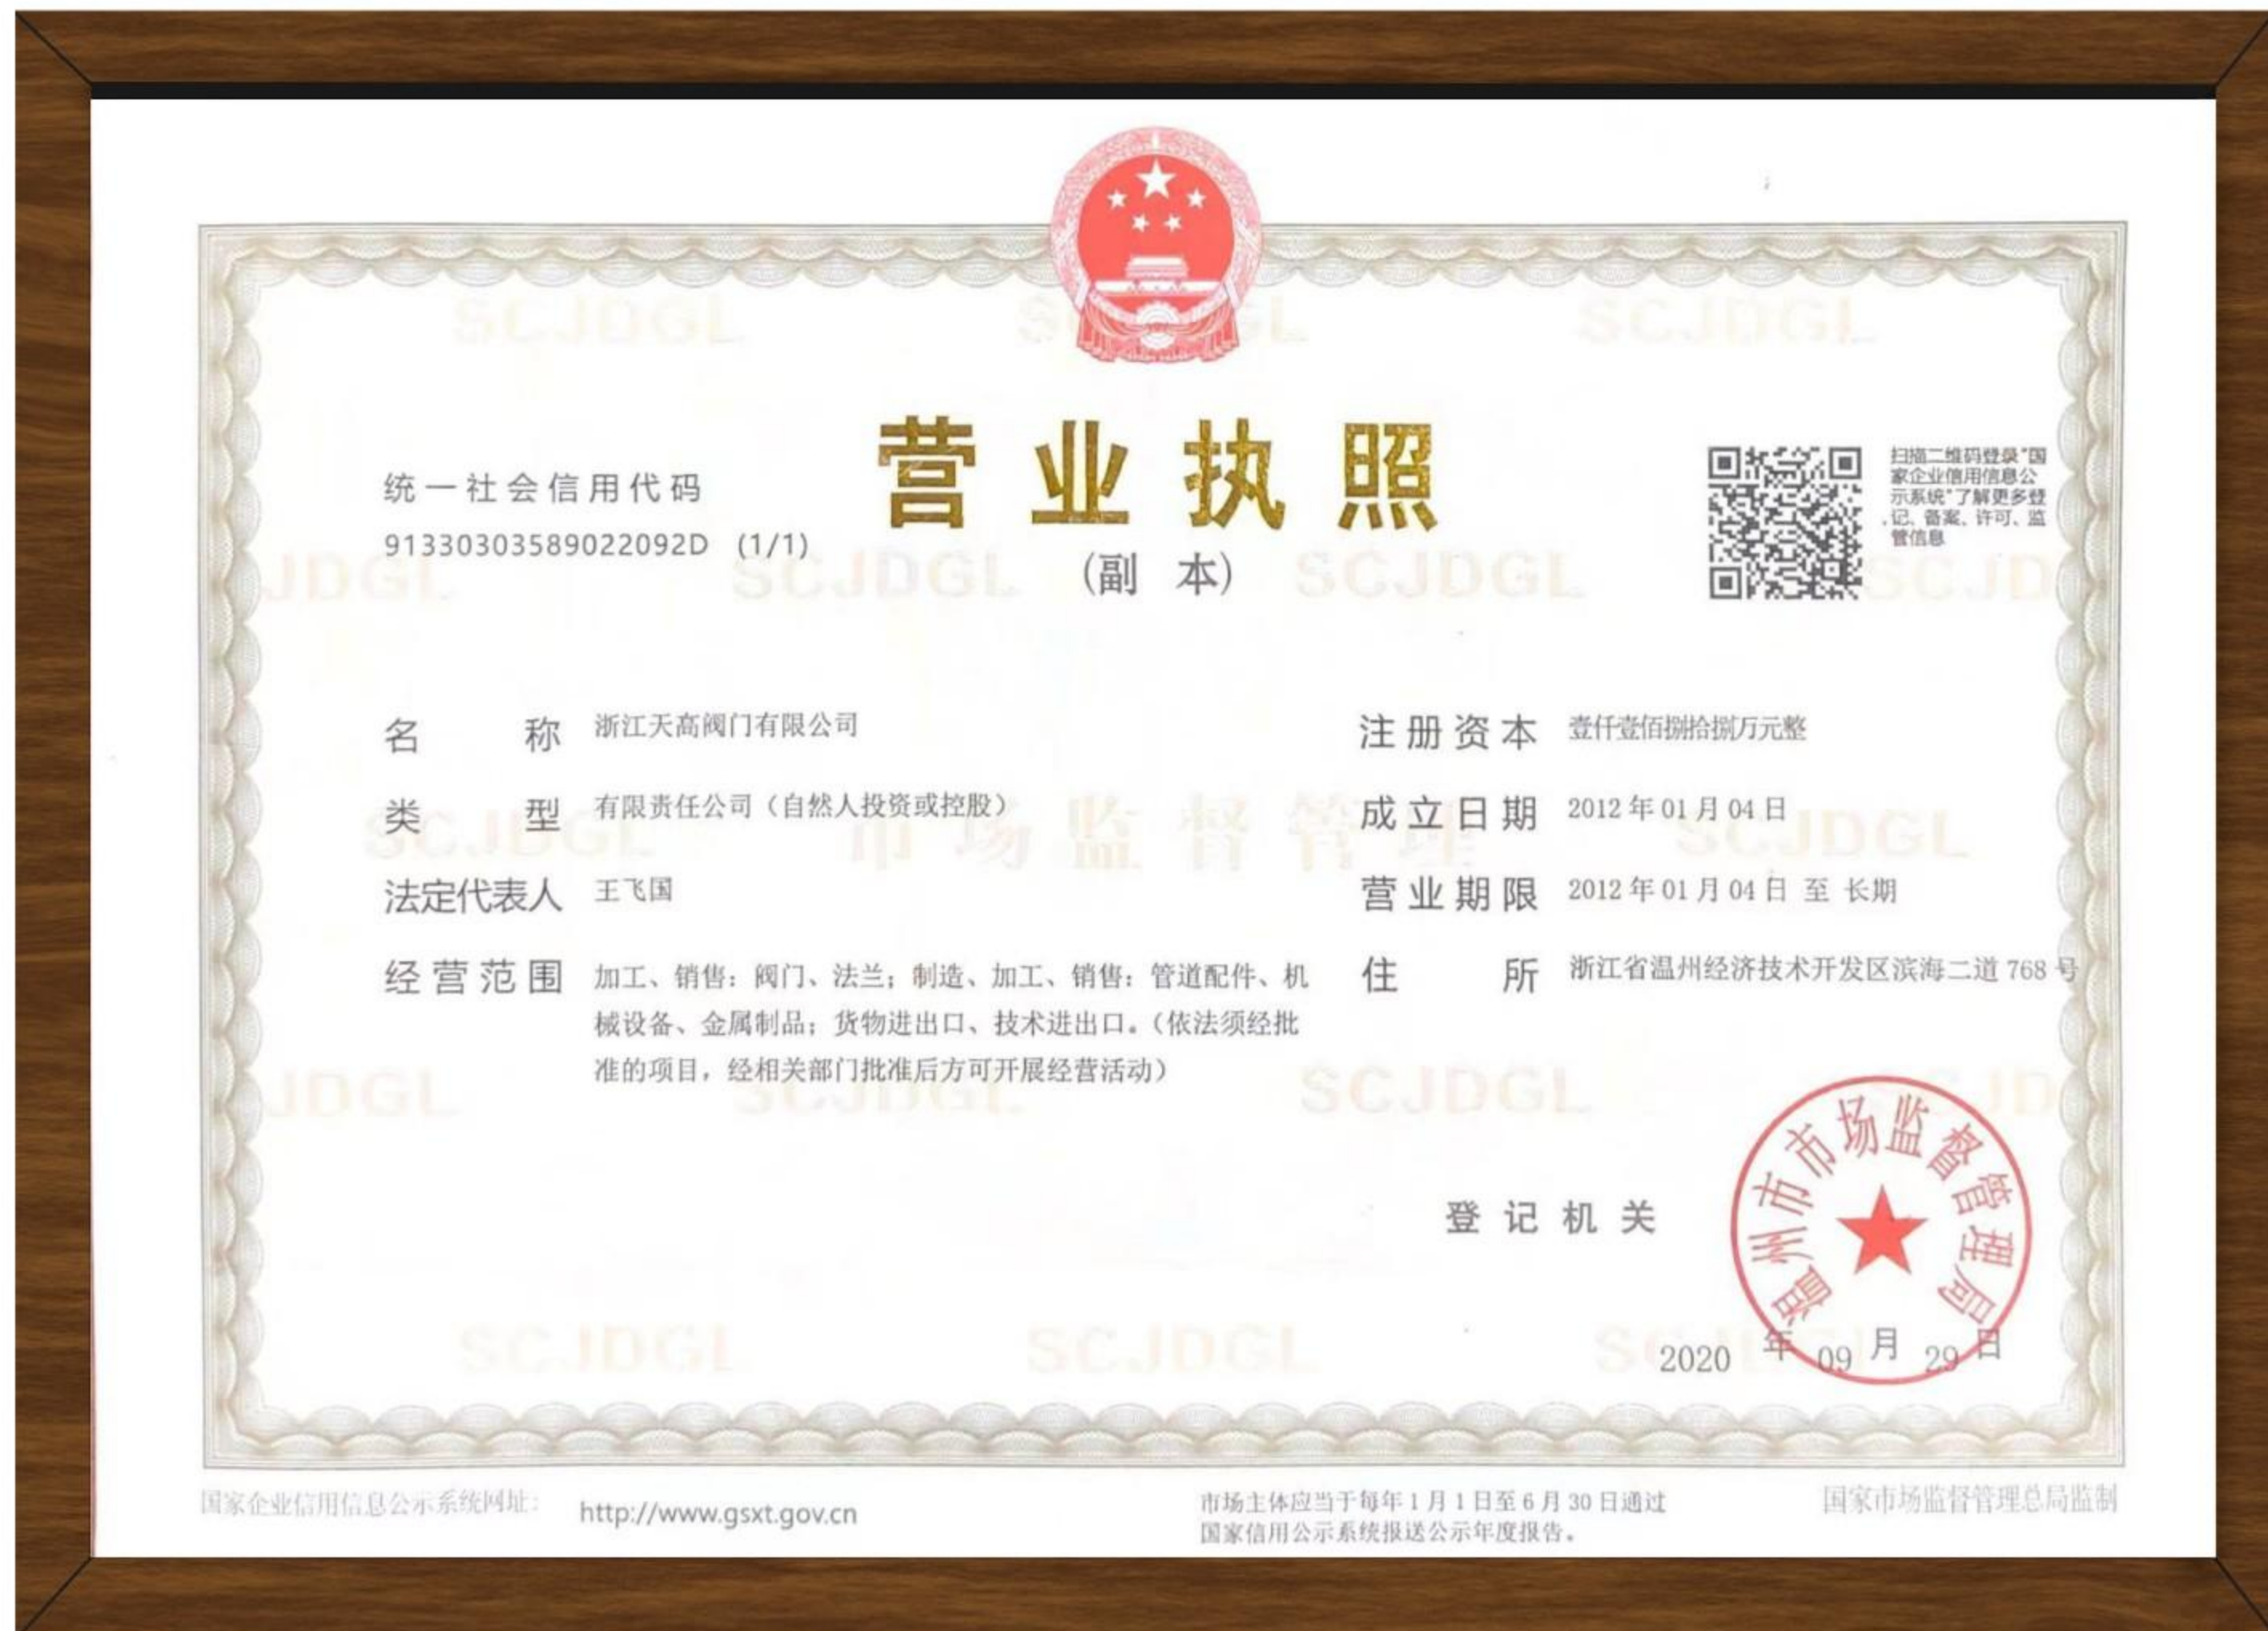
统一社会信用代码
91330303589022092D (1/1)

营业执照
(副 本)

扫描二维码登录"国家企业信用信息公示系统"了解更多登记、备案、许可、监管信息

名 称 浙江天高阀门有限公司

类 型 有限责任公司（自然人投资或控股）

法定代表人 王飞国

经营范围 加工、销售：阀门、法兰；制造、加工、销售：管道配件、机械设备、金属制品；货物进出口、技术进出口。（依法须经批准的项目，经相关部门批准后方可开展经营活动）

注册资本 壹仟壹佰捌拾捌万元整

成立日期 2012年01月04日

营业期限 2012年01月04日 至 长期

住 所 浙江省温州经济技术开发区滨海二道768号

登记机关

温州市市场监督管理局

2020 年 09 月 29 日

国家企业信用信息公示系统网址： http://www.gsxt.gov.cn

市场主体应当于每年1月1日至6月30日通过国家信用公示系统报送公示年度报告。

国家市场监督管理总局监制